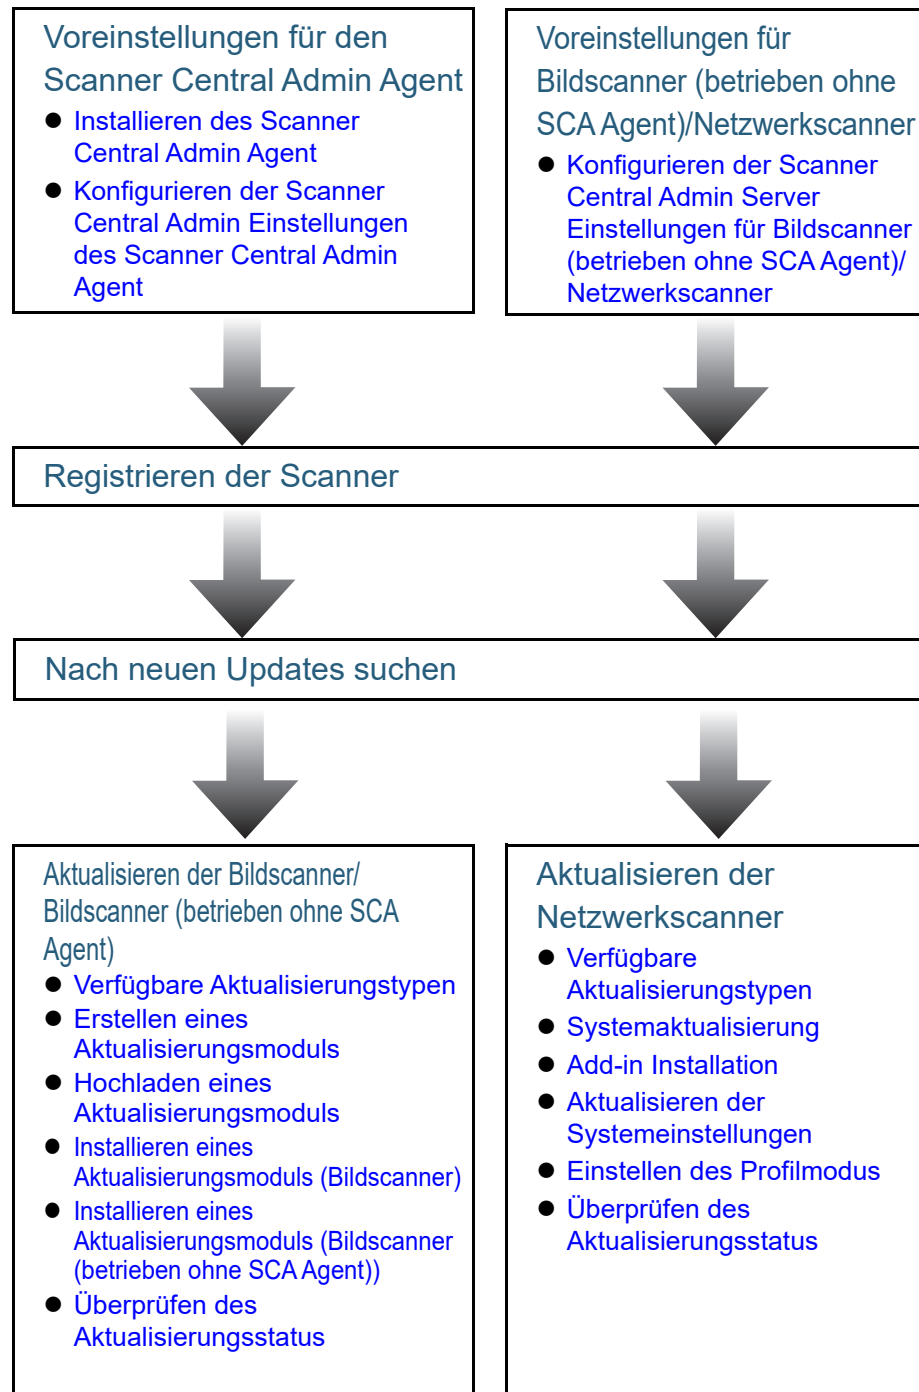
Voreinstellungen für den Scanner Central Admin Agent

- Installieren des Scanner Central Admin Agent
- Konfigurieren der Scanner Central Admin Einstellungen des Scanner Central Admin Agent

Voreinstellungen für Bildscanner (betrieben ohne SCA Agent)/Netzwerkscanner

- Konfigurieren der Scanner Central Admin Server Einstellungen für Bildscanner (betrieben ohne SCA Agent)/ Netzwerkscanner

Registrieren der Scanner

Nach neuen Updates suchen

Aktualisieren der Bildscanner/ Bildscanner (betrieben ohne SCA Agent)

- Verfügbare Aktualisierungstypen
- Erstellen eines Aktualisierungsmoduls
- Hochladen eines Aktualisierungsmoduls
- Installieren eines Aktualisierungsmoduls (Bildscanner)
- Installieren eines Aktualisierungsmoduls (Bildscanner (betrieben ohne SCA Agent))
- Überprüfen des Aktualisierungsstatus

Aktualisieren der Netzwerkscanner

- Verfügbare Aktualisierungstypen
- Systemaktualisierung
- Add-in Installation
- Aktualisieren der Systemeinstellungen
- Einstellen des Profilmodus
- Überprüfen des Aktualisierungsstatus